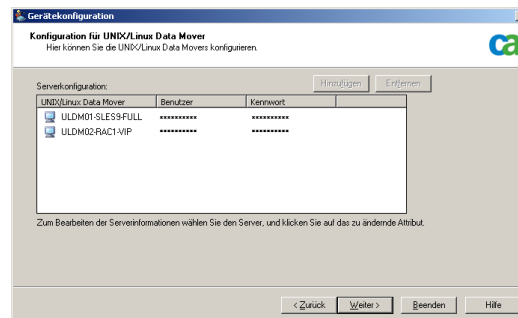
Gerätekonfiguration

Konfiguration für UNIX/Linux Data Mover
Hier können Sie die UNIX/Linux Data Movers konfigurieren.

ca

Serverkonfiguration:

Hinzufügen | Entfernen

| UNIX/Linux Data Mover | Benutzer | Kennwort |
|---|---|---|
| ULDM01-SLES9-FULL | ********** | ********** |
| ULDM02-RAC1-VIP | ********** | ********** |

Zum Bearbeiten der Serverinformationen wählen Sie den Server, und klicken Sie auf das zu ändernde Attribut.

< Zurück | Weiter > | Beenden | Hilfe